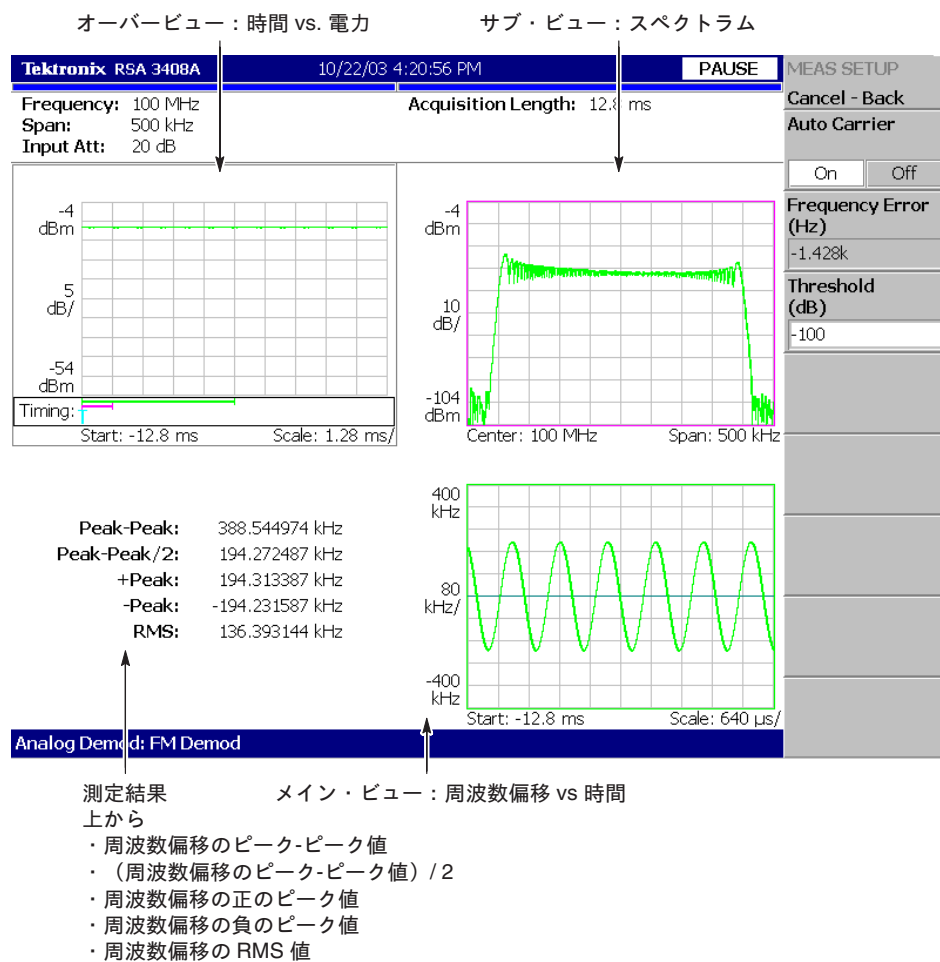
オーバービュー：時間 vs. 電力

サブ・ビュー：スペクトラム

Tektronix RSA 3408A 10/22/03 4:20:56 PM PAUSE

MEAS SETUP

Cancel - Back

Auto Carrier

On Off

Frequency Error (Hz)

-1.428k

Threshold (dB)

-100

Frequency: 100 MHz
Span: 500 kHz
Input Att: 20 dB

Acquisition Length: 12.8 ms

-4 dBm

5 dB/

-54 dBm

Timing:

Start: -12.8 ms Scale: 1.28 ms/

-4 dBm

10 dB/

-104 dBm

Center: 100 MHz Span: 500 kHz

400 kHz

80 kHz/

-400 kHz

Start: -12.8 ms Scale: 640 µs/

Peak-Peak: 388.544974 kHz
Peak-Peak/2: 194.272487 kHz
+Peak: 194.313387 kHz
-Peak: -194.231587 kHz
RMS: 136.393144 kHz

Analog Demod: FM Demod

測定結果
上から
・周波数偏移のピーク-ピーク値
・（周波数偏移のピーク-ピーク値）/ 2
・周波数偏移の正のピーク値
・周波数偏移の負のピーク値
・周波数偏移の RMS 値

メイン・ビュー：周波数偏移 vs 時間